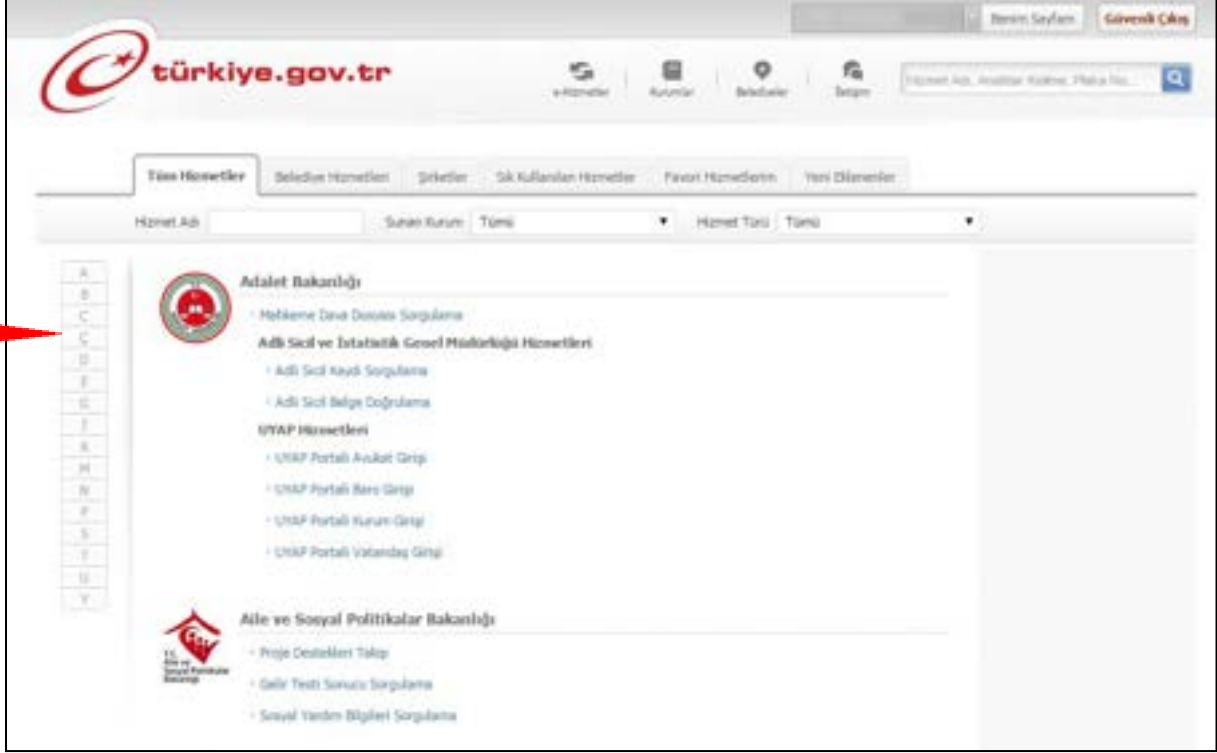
Benim Sayfam
Güvenli Çıkış

türkiye.gov.tr

e-Hizmetler
Kurumlar
Belediyeler
İletişim

Hizmet Adı, Anahtar Kelime, Plaka No...

Tüm Hizmetler
Belediye Hizmetleri
Şirketler
Sık Kullanılan Hizmetler
Favori Hizmetlerim
Yeni Eklenenler

Hizmet Adı
Sunan Kurum Tümü
Hizmet Türü Tümü

A
B
C
Ç
D
E
G
İ
K
M
N
P
S
T
U
Y

Adalet Bakanlığı

Mahkeme Dava Dosyası Sorgulama

Adli Sicil ve İstatistik Genel Müdürlüğü Hizmetleri

Adli Sicil Kaydı Sorgulama

Adli Sicil Belge Doğrulama

UYAP Hizmetleri

UYAP Portalı Avukat Girişi

UYAP Portalı Baro Girişi

UYAP Portalı Kurum Girişi

UYAP Portalı Vatandaş Girişi

Aile ve Sosyal Politikalar Bakanlığı

T.C. Aile ve Sosyal Politikalar Bakanlığı

Proje Destekleri Takip

Gelir Testi Sonucu Sorgulama

Sosyal Yardım Bilgileri Sorgulama